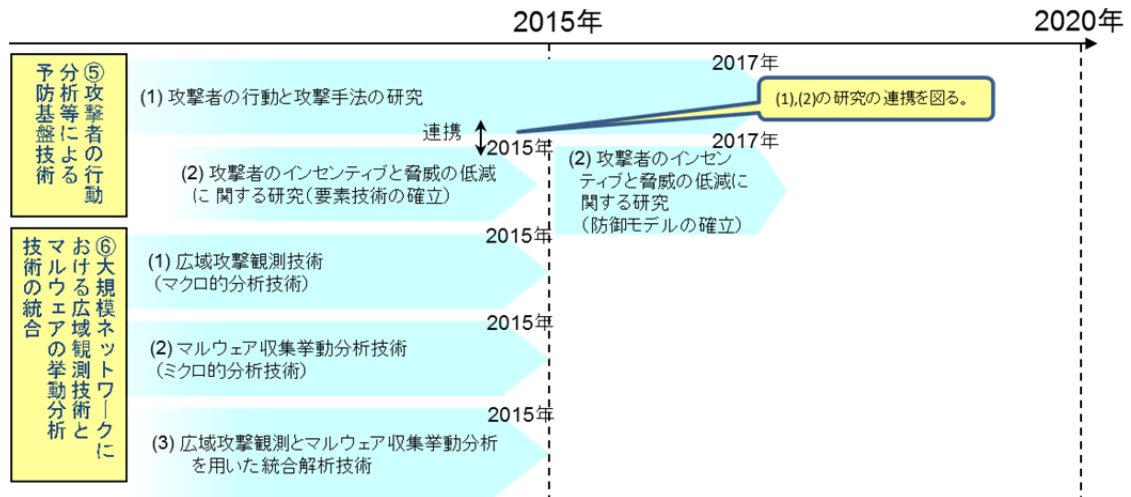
2015年

2020年

⑤攻撃者の行動分析等による予防基盤技術

2017年

(1) 攻撃者の行動と攻撃手法の研究

(1),(2)の研究の連携を図る。

連携

2015年

2017年

(2) 攻撃者のインセンティブと脅威の低減に 関する研究（要素技術の確立）

(2) 攻撃者のインセンティブと脅威の低減に関する研究（防御モデルの確立）

⑥大規模ネットワークにおける広域観測技術とマルウェアの挙動分析技術の統合

2015年

(1) 広域攻撃観測技術（マクロ的分析技術）

2015年

(2) マルウェア収集挙動分析技術（ミクロ的分析技術）

2015年

(3) 広域攻撃観測とマルウェア収集挙動分析を用いた統合解析技術